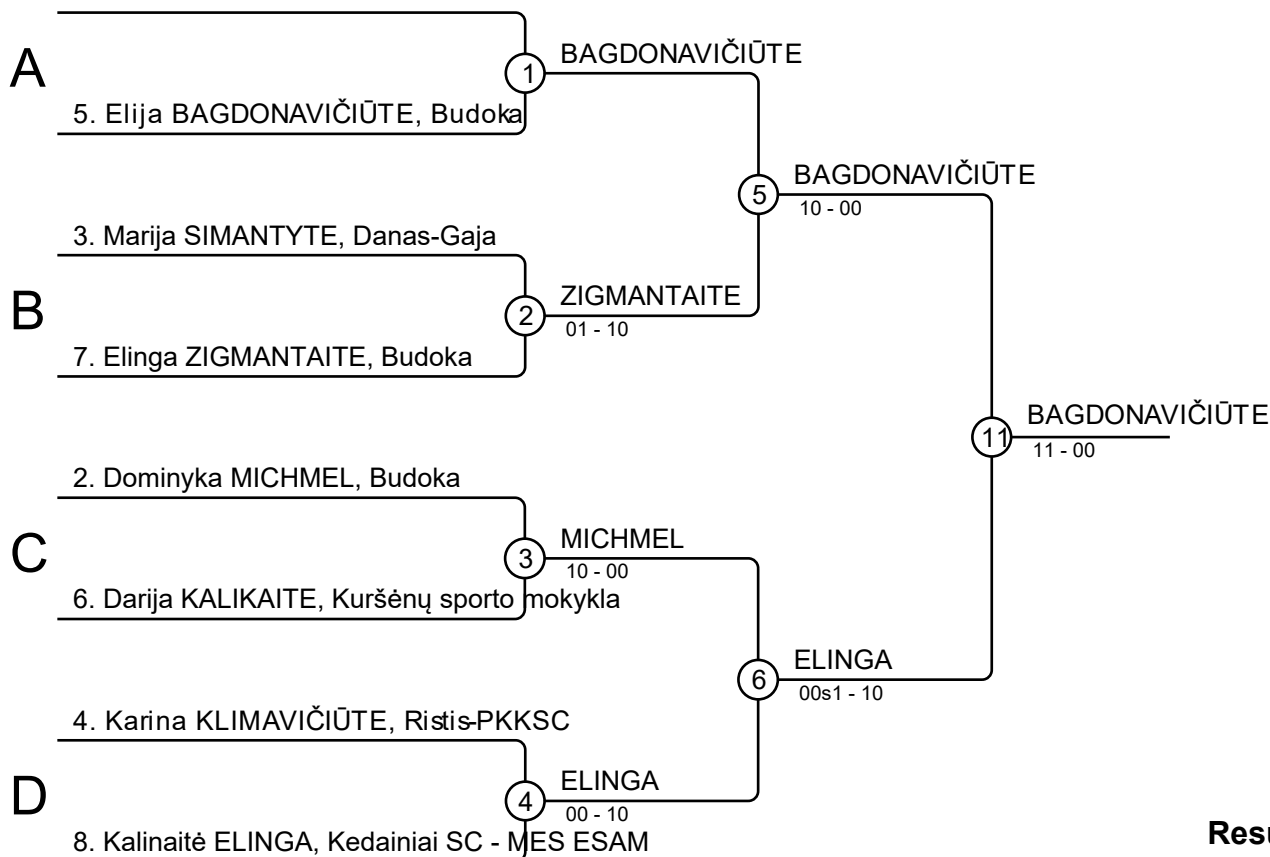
A

5. Elija BAGDONAVIČIŪTE, Budoka

1 BAGDONAVIČIŪTE

5 BAGDONAVIČIŪTE
10 - 00

3. Marija SIMANTYTE, Danas-Gaja

B

7. Elinga ZIGMANTAITE, Budoka

2 ZIGMANTAITE
01 - 10

11 BAGDONAVIČIŪTE
11 - 00

2. Dominyka MICHMEL, Budoka

C

6. Darija KALIKAITE, Kuršėnų sporto mokykla

3 MICHMEL
10 - 00

6 ELINGA
00s1 - 10

4. Karina KLIMAVIČIŪTE, Ristis-PKKSC

D

8. Kalinaitė ELINGA, Kedainiai SC - MES ESAM

4 ELINGA
00 - 10

Res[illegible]